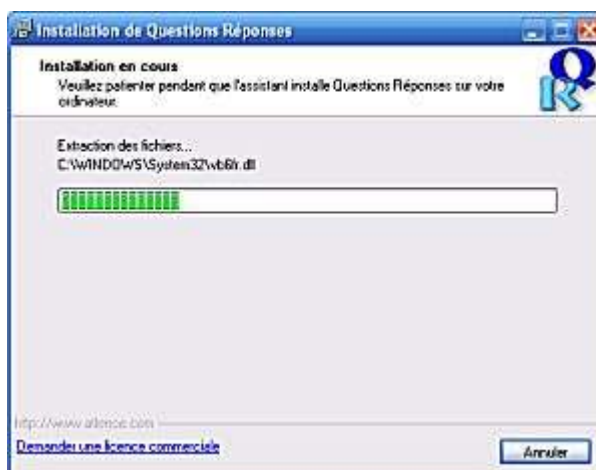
Installation de Questions Réponses

Installation en cours
Veuillez patienter pendant que l'assistant installe Questions Réponses sur votre ordinateur.

QR

Extraction des fichiers...
C:\WINDOWS\System32\vb6fr.dll

http://www.atlence.com

Demander une licence commerciale

Annuler